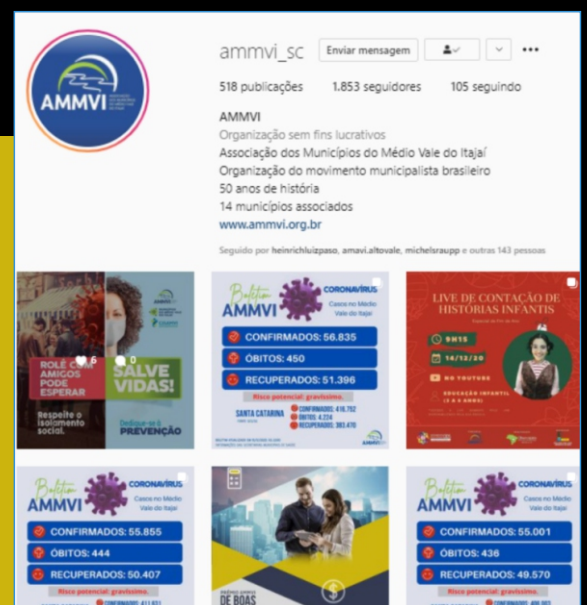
AMMVI

ammvi_sc
Enviar mensagem

518 publicações 1.853 seguidores 105 seguindo

AMMVI
Organização sem fins lucrativos
Associação dos Municípios do Médio Vale do Itajaí
Organização do movimento municipalista brasileiro
50 anos de história
14 municípios associados
www.ammvi.org.br

Seguido por heinrichluizpaso, amavi.altovale, michelsraupp e outras 143 pessoas

ROLÊ COM AMIGOS PODE ESPERAR
SALVE VIDAS!
Respeite o isolamento social.
Dedique-se à PREVENÇÃO
6 0

Boletim AMMVI
CORONAVÍRUS
Casos no Médio Vale do Itajaí
CONFIRMADOS: 56.835
ÓBITOS: 450
RECUPERADOS: 51.396
Risco potencial: gravíssimo.
SANTA CATARINA
CONFIRMADOS: 416.752
ÓBITOS: 4.224
RECUPERADOS: 383.470

LIVE DE CONTAÇÃO DE HISTÓRIAS INFANTIS
9H15
14/12/20
NO YOUTUBE
EDUCAÇÃO INFANTIL

Boletim AMMVI
CORONAVÍRUS
Casos no Médio Vale do Itajaí
CONFIRMADOS: 55.855
ÓBITOS: 444
RECUPERADOS: 50.407
Risco potencial: gravíssimo.

DE BOAS

Boletim AMMVI
CORONAVÍRUS
Casos no Médio Vale do Itajaí
CONFIRMADOS: 55.001
ÓBITOS: 436
RECUPERADOS: 49.570
Risco potencial: gravíssimo.